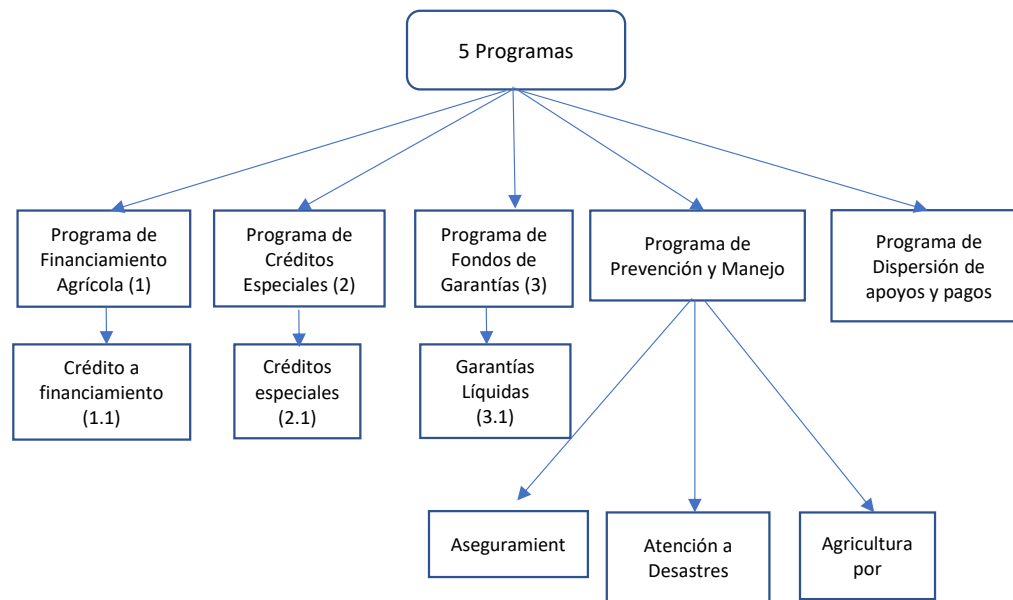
5 Programas

Programa de Financiamiento Agrícola (1)

Crédito a financiamiento (1.1)

Programa de Créditos Especiales (2)

Créditos especiales (2.1)

Programa de Fondos de Garantías (3)

Garantías Líquidas (3.1)

Programa de Prevención y Manejo

Aseguramient

Atención a Desastres

Agricultura por

Programa de Dispersión de apoyos y pagos